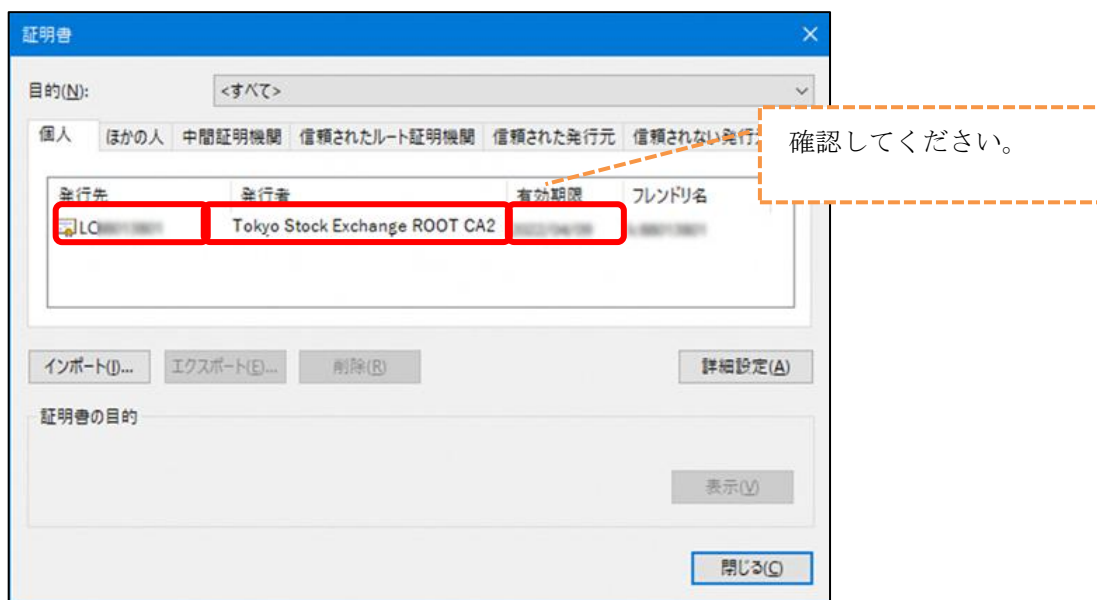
証明書

目的(N): <すべて>

個人 | ほかの人 | 中間証明機関 | 信頼されたルート証明機関 | 信頼された発行元 | 信頼されない発行

確認してください。

| 発行先 | 発行者 | 有効期限 | フレンドリ名 |
|---|---|---|---|
| LC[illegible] | Tokyo Stock Exchange ROOT CA2 | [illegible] | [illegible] |

インポート(I)... エクスポート(E)... 削除(R) 詳細設定(A)

証明書の目的

表示(V)

閉じる(C)